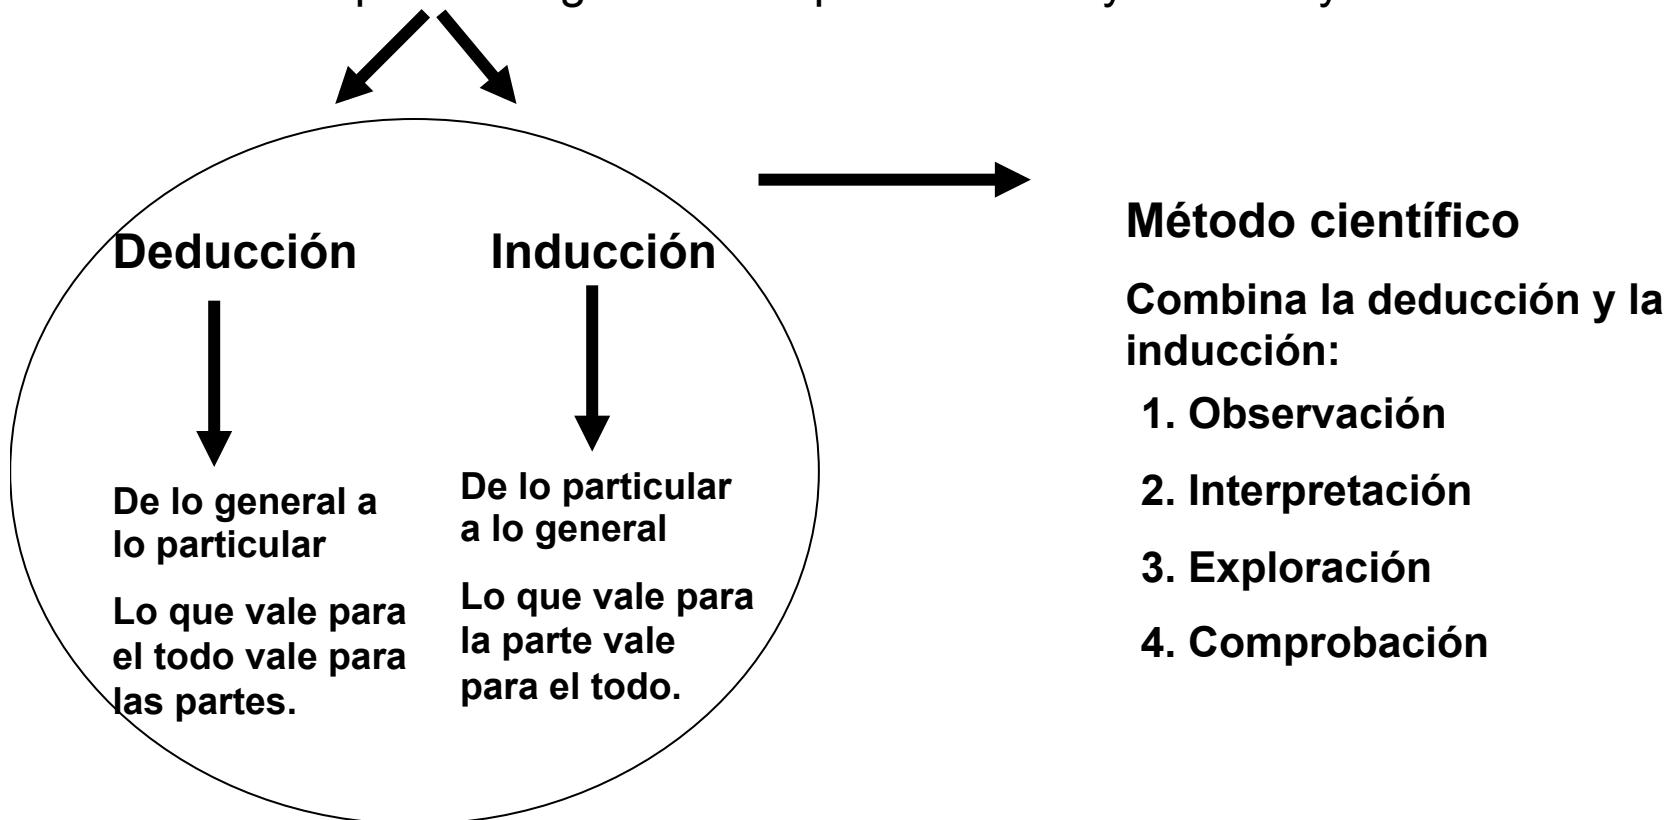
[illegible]

Deducción

De lo general a lo particular

Lo que vale para el todo vale para las partes.

Inducción

De lo particular a lo general

Lo que vale para la parte vale para el todo.

Método científico

Combina la deducción y la inducción:

1. Observación

2. Interpretación

3. Exploración

4. Comprobación